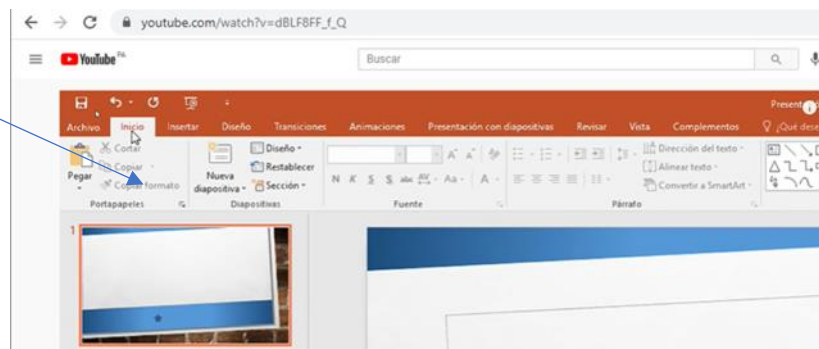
youtube.com/watch?v=dBLF8FF_f_Q

YouTube PE

Buscar

Present

Archivo Inicio Insertar Diseño Transiciones Animaciones Presentación con diapositivas Revisar Vista Complementos ¿Qué dese

Cortar
Copiar
Pegar
Copiar formato
Portapapeles

Nueva diapositiva
Diseño
Restablecer
Sección
Diapositivas

N K S S abc A A
Fuente

Dirección del texto
Alinear texto
Convertir a SmartArt
Párrafo

1